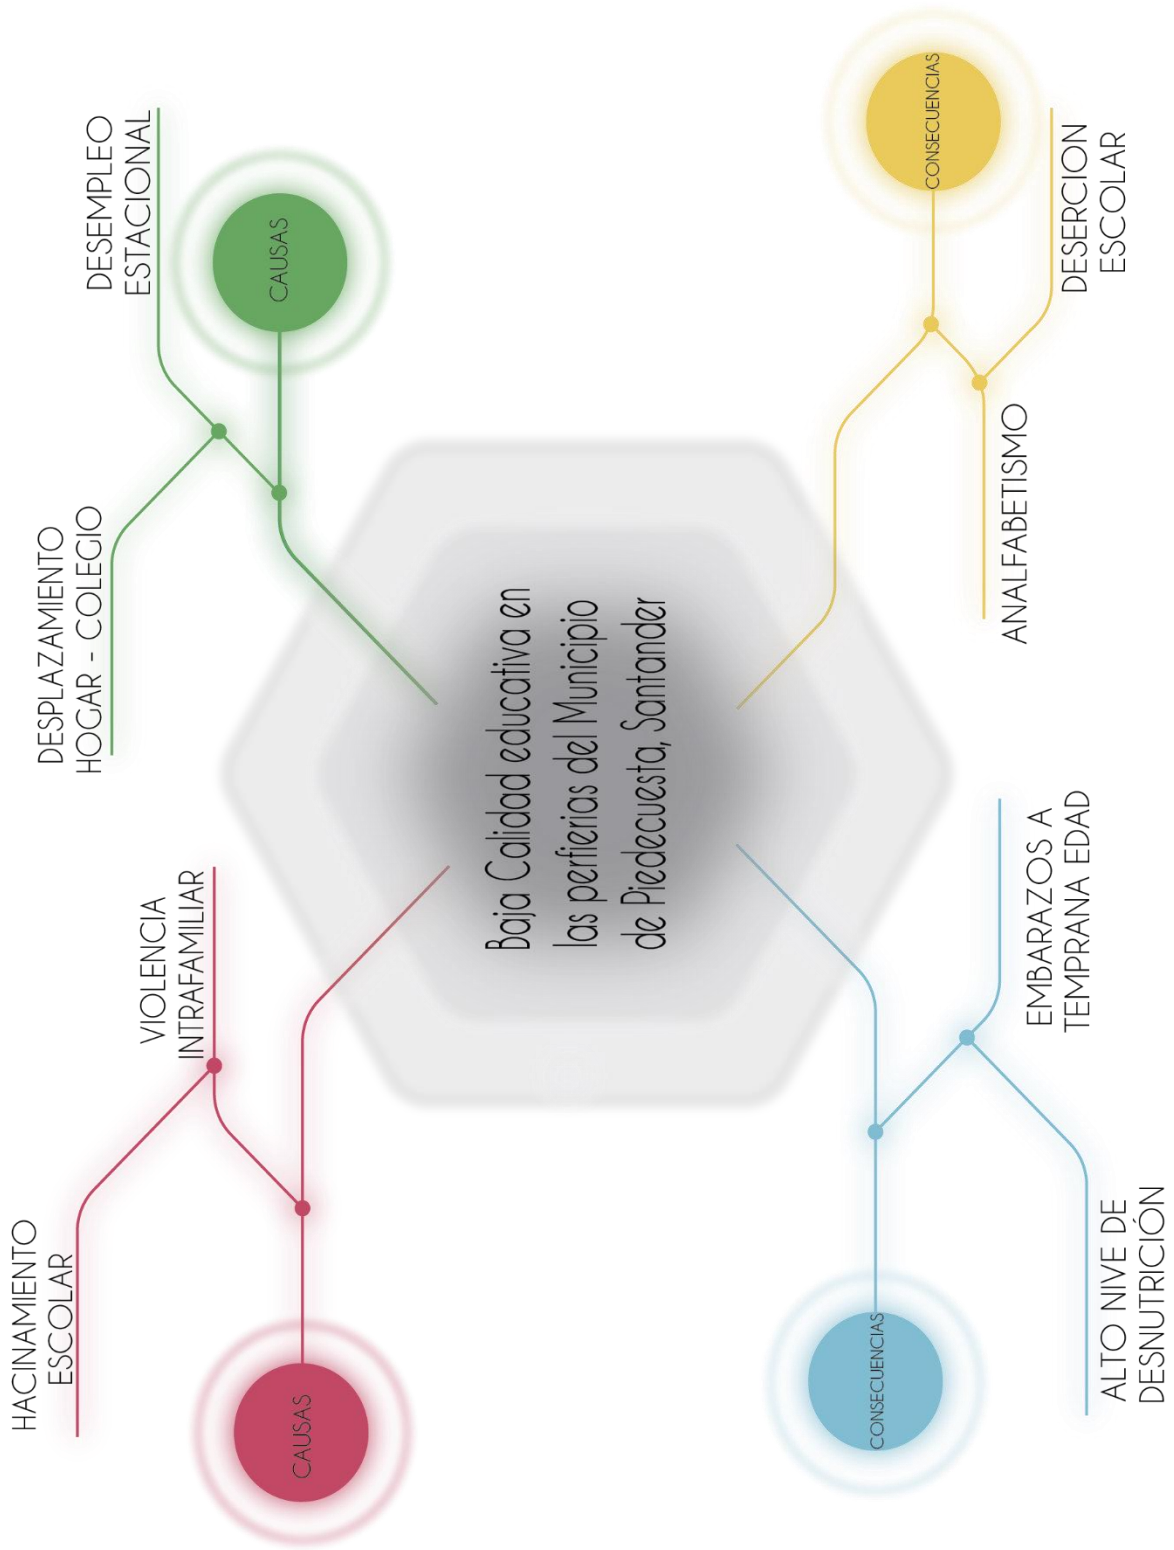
Baja Calidad educativa en las periferias del Municipio de Piedecuesta, Santander

CAUSAS

DESEMPLEO ESTACIONAL

DESPLAZAMIENTO HOGAR - COLEGIO

CAUSAS

VIOLENCIA INTRAFAMILIAR

HACINAMIENTO ESCOLAR

CONSECUENCIAS

DESERCION ESCOLAR

ANALFABETISMO

CONSECUENCIAS

EMBARAZOS A TEMPRANA EDAD

ALTO NIVE DE DESNUTRICIÓN